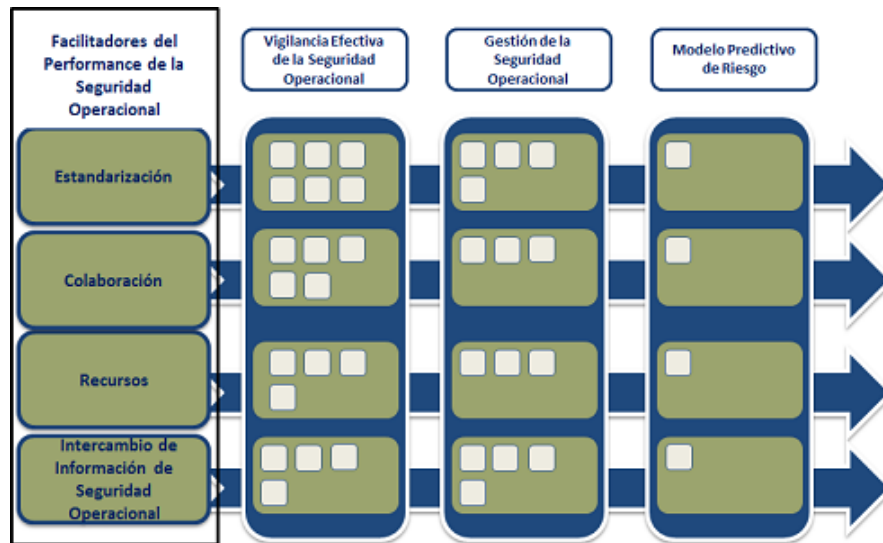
Facilitadores del Performance de la Seguridad Operacional

Vigilancia Efectiva de la Seguridad Operacional

Gestión de la Seguridad Operacional

Modelo Predictivo de Riesgo

Estandarización

Colaboración

Recursos

Intercambio de Información de Seguridad Operacional